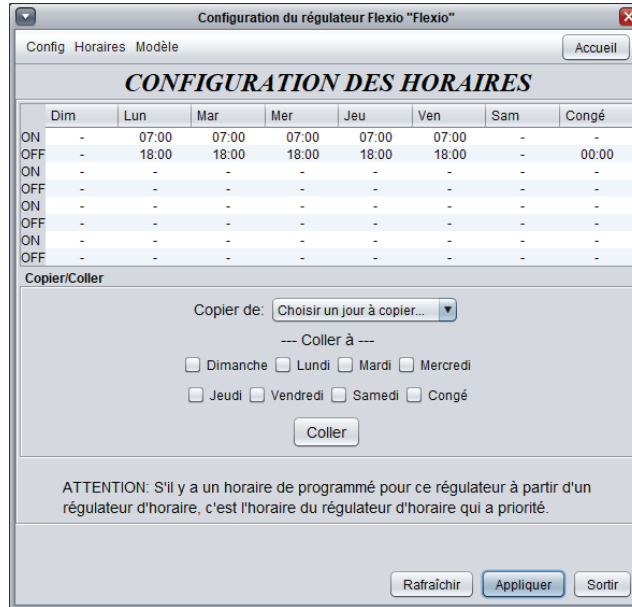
Configuration du régulateur Flexio "Flexio"

Config Horaires Modèle

Accueil

CONFIGURATION DES HORAIRES

| | Dim | Lun | Mar | Mer | Jeu | Ven | Sam | Congé |
|---|---|---|---|---|---|---|---|---|
| ON | - | 07:00 | 07:00 | 07:00 | 07:00 | 07:00 | - | - |
| OFF | - | 18:00 | 18:00 | 18:00 | 18:00 | 18:00 | - | 00:00 |
| ON | - | - | - | - | - | - | - | - |
| OFF | - | - | - | - | - | - | - | - |
| ON | - | - | - | - | - | - | - | - |
| OFF | - | - | - | - | - | - | - | - |
| ON | - | - | - | - | - | - | - | - |
| OFF | - | - | - | - | - | - | - | - |

Copier/Coller

Copier de: Choisir un jour à copier...

--- Coller à ---

Dimanche Lundi Mardi Mercredi

Jeudi Vendredi Samedi Congé

Coller

ATTENTION: S'il y a un horaire de programmé pour ce régulateur à partir d'un régulateur d'horaire, c'est l'horaire du régulateur d'horaire qui a priorité.

Rafraîchir Appliquer Sortir